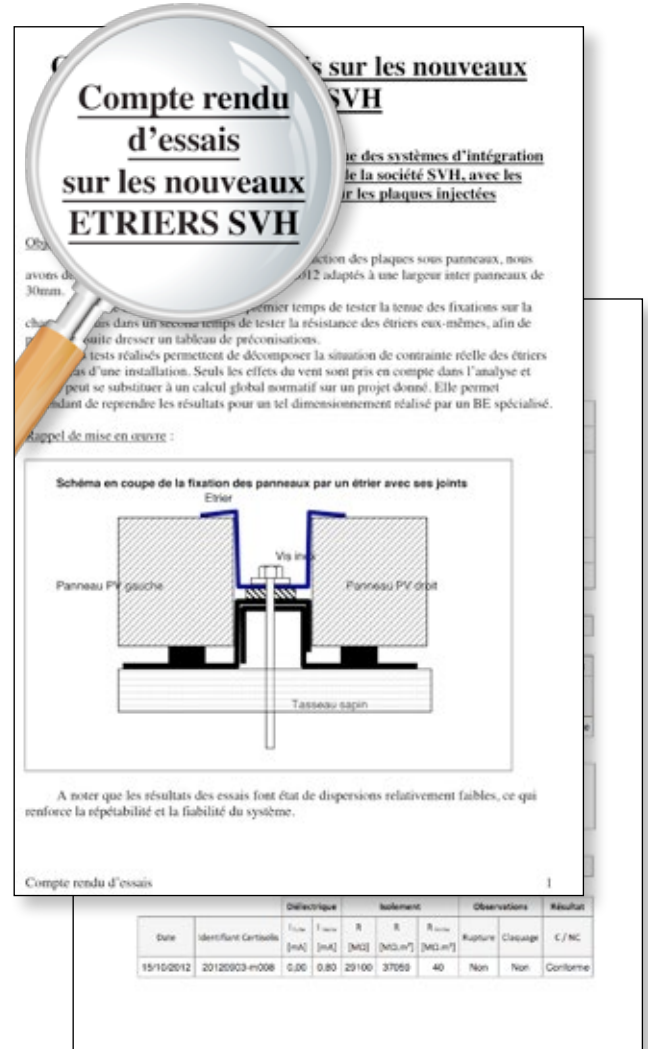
Compte rendu d'essais sur les nouveaux ETRIERS SVH

C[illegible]s sur les nouveaux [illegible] SVH

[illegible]ue des systèmes d'intégration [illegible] la société SVH, avec les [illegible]r les plaques injectées

Obj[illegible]

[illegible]ction des plaques sous panneaux, nous avons d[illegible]012 adaptés à une largeur inter panneaux de 30mm.

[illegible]remier temps de tester la tenue des fixations sur la cha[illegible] dans un second temps de tester la résistance des étriers eux-mêmes, afin de p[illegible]suite dresser un tableau de préconisations.

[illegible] tests réalisés permettent de décomposer la situation de contrainte réelle des étriers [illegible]as d'une installation. Seuls les effets du vent sont pris en compte dans l'analyse et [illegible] peut se substituer à un calcul global normatif sur un projet donné. Elle permet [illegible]endant de reprendre les résultats pour un tel dimensionnement réalisé par un BE spécialisé.

Rappel de mise en œuvre :

Schéma en coupe de la fixation des panneaux par un étrier avec ses joints

Etrier

Vis inox

Panneau PV gauche

Panneau PV droit

Tasseau sapin

A noter que les résultats des essais font état de dispersions relativement faibles, ce qui renforce la répétabilité et la fiabilité du système.

Compte rendu d'essais

1

| Date | Identifiant Cartouche | Diélectrique [mA] | Diélectrique [mA] | Isolement R [MΩ] | Isolement R [MΩ.m²] | Isolement R [MΩ.m²] | Observations Rupture | Observations Claquage | Résultat C / NC |
|---|---|---|---|---|---|---|---|---|---|
| 15/10/2012 | 20120903-m008 | 0,00 | 0,80 | 29100 | 37059 | 40 | Non | Non | Conforme |